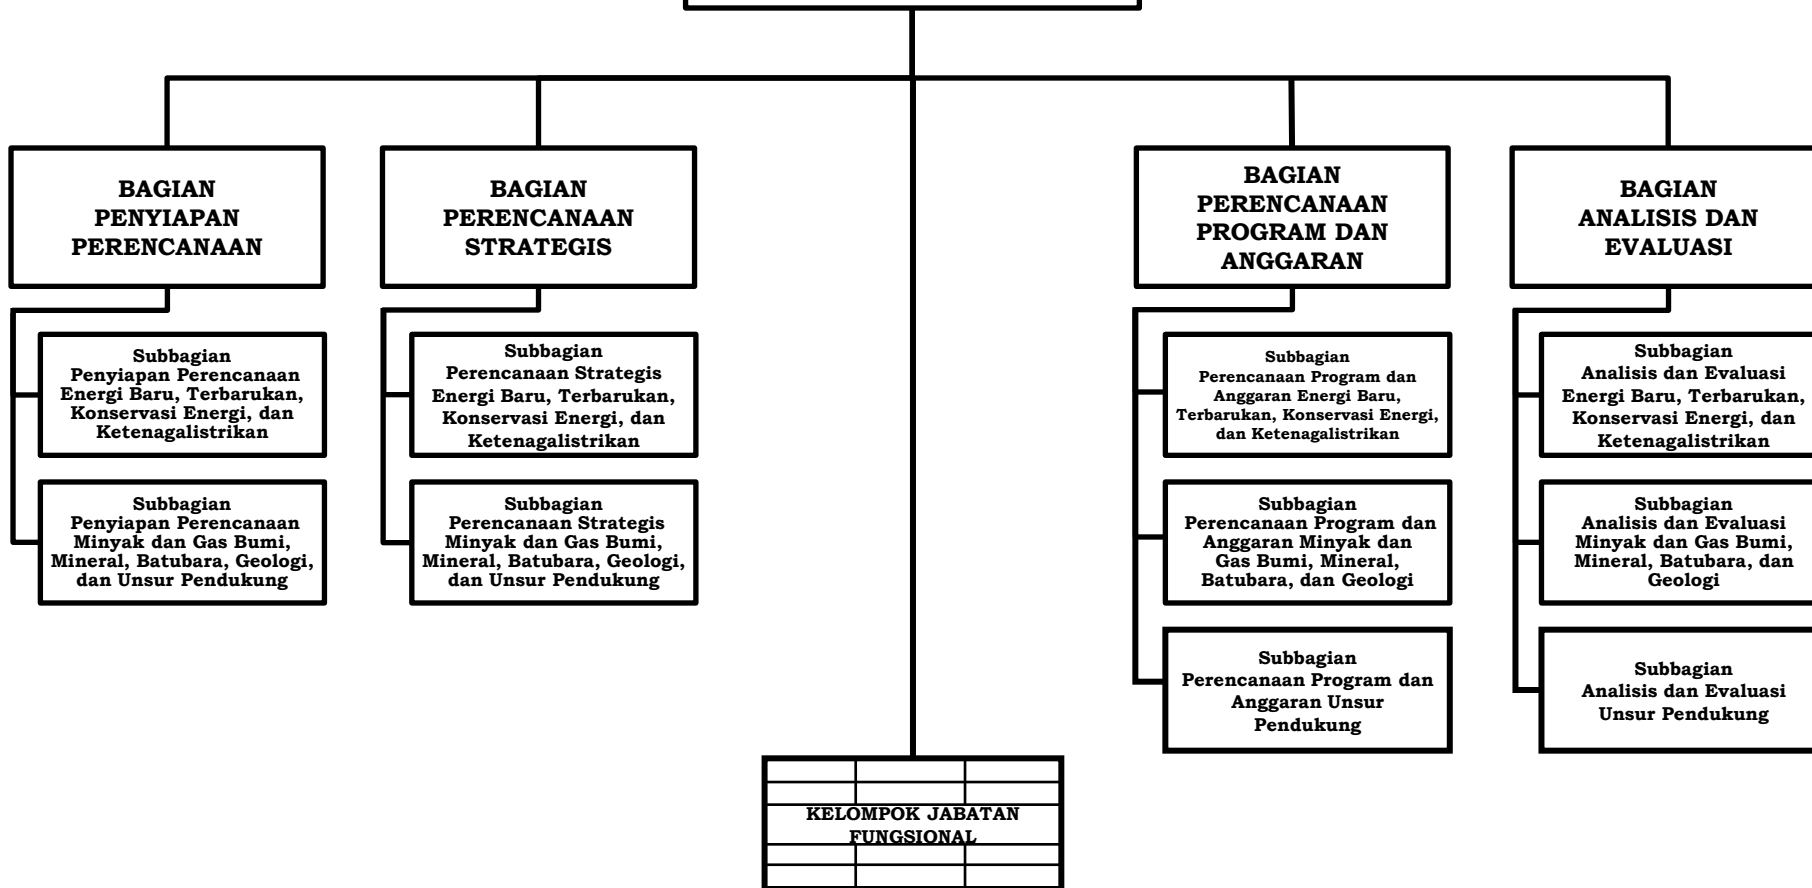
BAGIAN PENYIAPAN PERENCANAAN

Subbagian Penyiapan Perencanaan Energi Baru, Terbarukan, Konservasi Energi, dan Ketenagalistrikan

Subbagian Penyiapan Perencanaan Minyak dan Gas Bumi, Mineral, Batubara, Geologi, dan Unsur Pendukung

BAGIAN PERENCANAAN STRATEGIS

Subbagian Perencanaan Strategis Energi Baru, Terbarukan, Konservasi Energi, dan Ketenagalistrikan

Subbagian Perencanaan Strategis Minyak dan Gas Bumi, Mineral, Batubara, Geologi, dan Unsur Pendukung

BAGIAN PERENCANAAN PROGRAM DAN ANGGARAN

Subbagian Perencanaan Program dan Anggaran Energi Baru, Terbarukan, Konservasi Energi, dan Ketenagalistrikan

Subbagian Perencanaan Program dan Anggaran Minyak dan Gas Bumi, Mineral, Batubara, dan Geologi

Subbagian Perencanaan Program dan Anggaran Unsur Pendukung

BAGIAN ANALISIS DAN EVALUASI

Subbagian Analisis dan Evaluasi Energi Baru, Terbarukan, Konservasi Energi, dan Ketenagalistrikan

Subbagian Analisis dan Evaluasi Minyak dan Gas Bumi, Mineral, Batubara, dan Geologi

Subbagian Analisis dan Evaluasi Unsur Pendukung

KELOMPOK JABATAN FUNGSIONAL